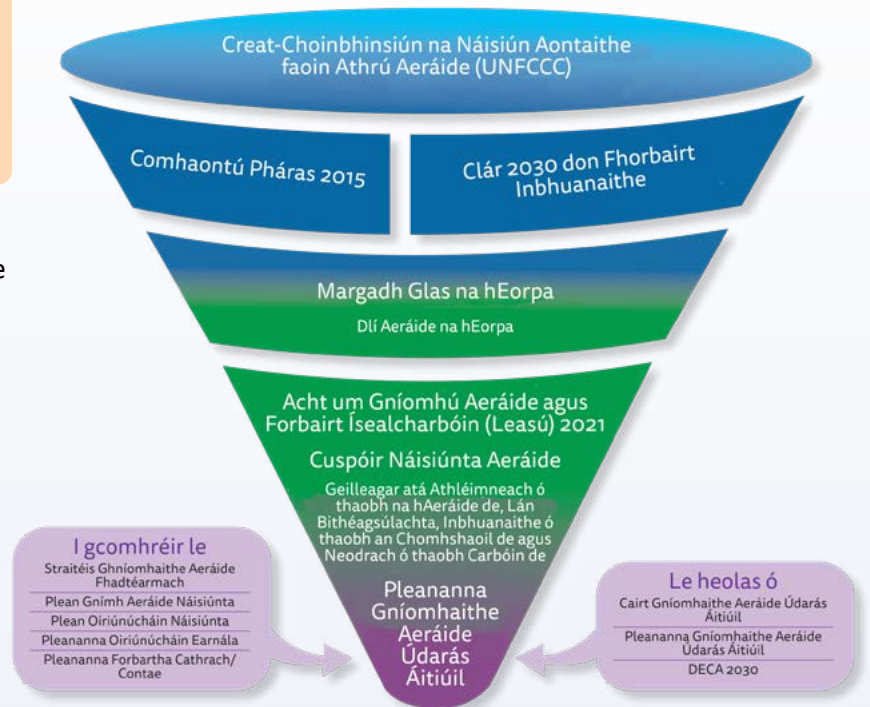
Creat-Choinbhinsiún na Náisiún Aontaithe faoin Athrú Aeráide (UNFCCC)

Comhaontú Pháras 2015

Clár 2030 don Fhorbairt Inbhuanaithe

Margadh Glas na hEorpa

Dlí Aeráide na hEorpa

Acht um Gníomhú Aeráide agus Forbairt Ísealcharbóin (Leasú) 2021

Cuspóir Náisiúnta Aeráide

Geilleagar atá Athléimneach ó thaobh na hAeráide de, Lán Bithéagsúlachta, Inbhuanaithe ó thaobh an Chomhshaoil de agus Neodrach ó thaobh Carbóin de

I gcomhréir le

Straitéis Ghníomhaithe Aeráide Fhadtéarmach

Plean Gnímh Aeráide Náisiúnta

Plean Oiriúnúcháin Náisiúnta

Pleananna Oiriúnúcháin Earnála

Pleananna Forbartha Cathrach/ Contae

Pleananna Gníomhaithe Aeráide Údarás Áitiúil

Le heolas ó

Cairt Gníomhaithe Aeráide Údarás Áitiúil

Pleananna Gníomhaithe Aeráide Údarás Áitiúil

DECA 2030